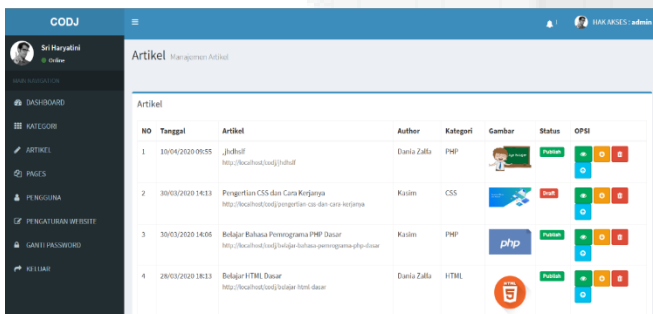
CODJ

≡

HAK AKSES : admin

Sri Haryatini
Online

MAIN NAVIGATION

DASHBOARD

KATEGORI

ARTIKEL

PAGES

PENGGUNA

PENGATURAN WEBSITE

GANTI PASSWORD

KELUAR

Artikel Manajemen Artikel

Artikel

| NO | Tanggal | Artikel | Author | Kategori | Gambar | Status | OPSI |
|---|---|---|---|---|---|---|---|
| 1 | 10/04/2020 09:55 | jhdhsif http://localhost/codj/jhdhsif | Dania Zalfa | PHP | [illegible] | Publish | |
| 2 | 30/03/2020 14:13 | Pengertian CSS dan Cara Kerjanya http://localhost/codj/pengertian-css-dan-cara-kerjanya | Kasim | CSS | | Draft | |
| 3 | 30/03/2020 14:06 | Belajar Bahasa Pemrograma PHP Dasar http://localhost/codj/belajar-bahasa-pemrograma-php-dasar | Kasim | PHP | php | Publish | |
| 4 | 28/03/2020 18:13 | Belajar HTML Dasar http://localhost/codj/belajar-html-dasar | Dania Zalfa | HTML | HTML 5 | Publish | |